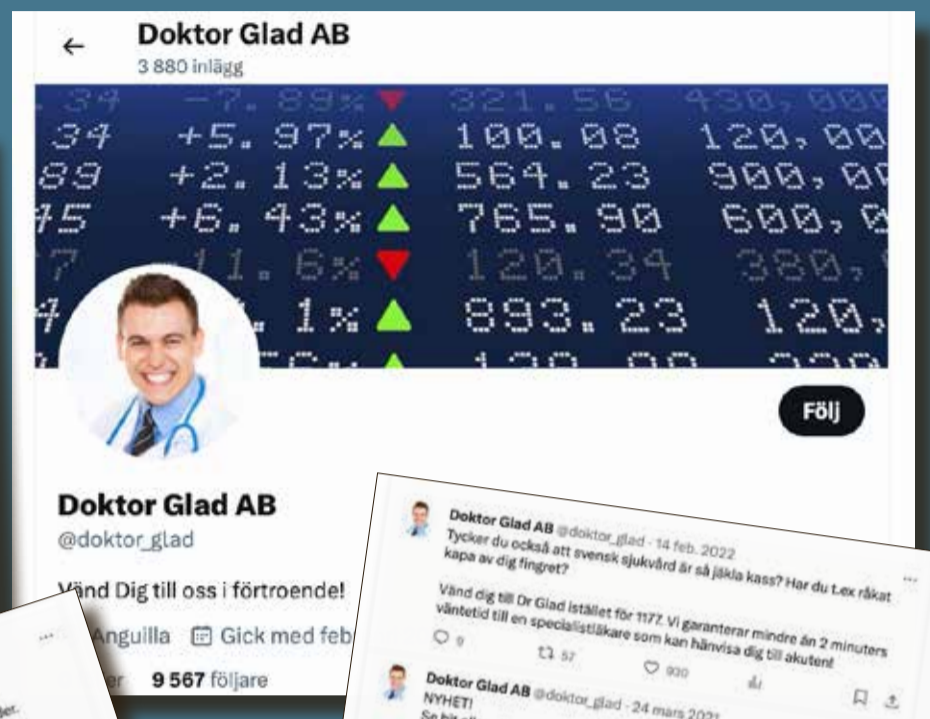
Doktor Glad AB
3 880 inlägg

34 −7.89% 321.56 430,000
34 +5.97% 100.08 120,00
89 +2.13% 564.23 900,00
75 +6.43% 765.90 600,0
77 11.6% 120.34 380,
4 1% 893.23 120,

Följ

Doktor Glad AB
@doktor_glad

Vänd Dig till oss i förtroende!

Anguilla Gick med feb

9 567 följare

Doktor Glad AB @doktor_glad · 14 feb. 2022
Tycker du också att svensk sjukvård är så jäkla kass? Har du t.ex råkat kapa av dig fingret?

Vänd dig till Dr Glad istället för 1177. Vi garanterar mindre än 2 minuters väntetid till en specialistläkare som kan hänvisa dig till akuten!

9 57 930

Doktor Glad AB @doktor_glad · 24 mars 2021
NYHET!
Se hit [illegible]